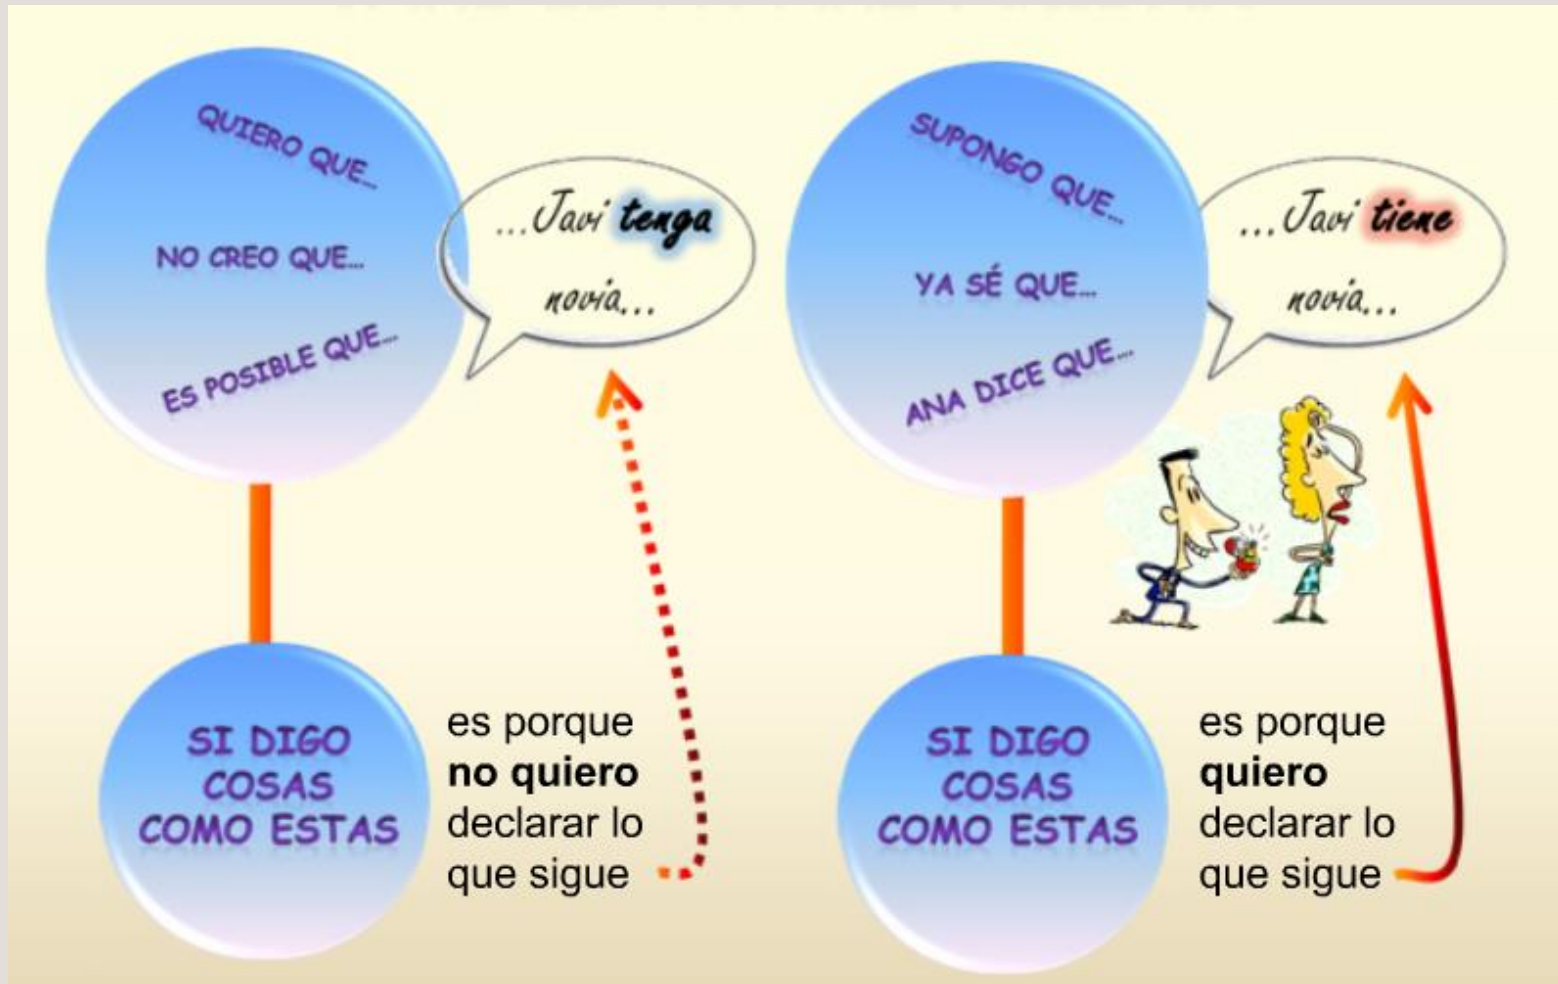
QUIERO QUE...

NO CREO QUE...

ES POSIBLE QUE...

...Javi **tenga** novia...

SI DIGO COSAS COMO ESTAS

es porque **no quiero** declarar lo que sigue

SUPONGO QUE...

YA SÉ QUE...

ANA DICE QUE...

...Javi **tiene** novia...

SI DIGO COSAS COMO ESTAS

es porque **quiero** declarar lo que sigue